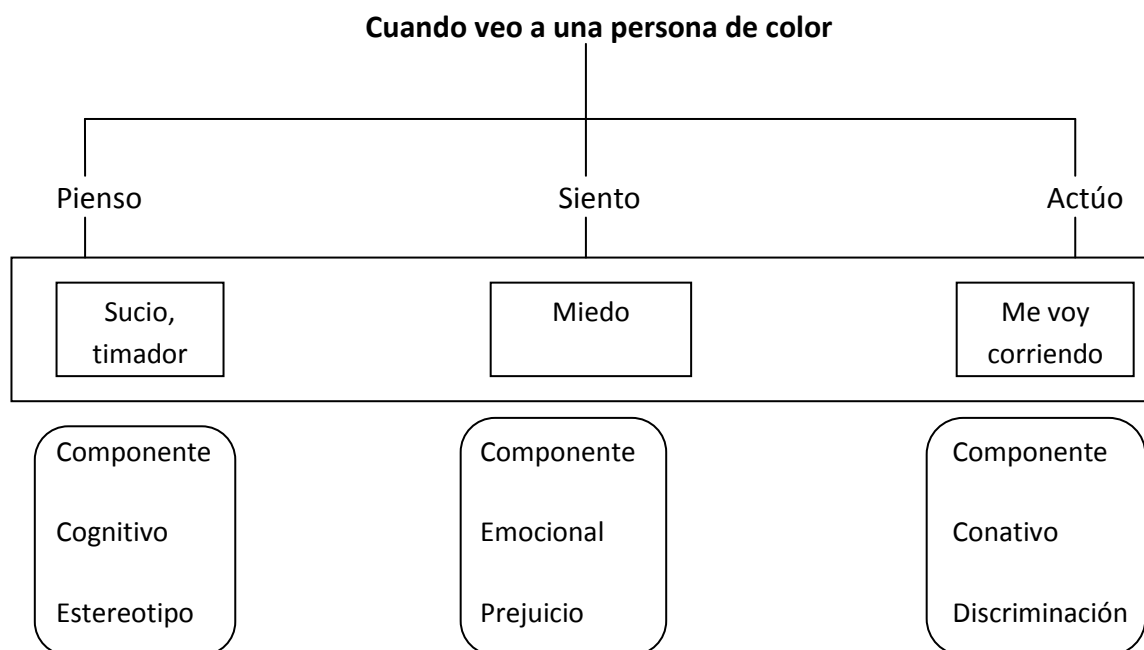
**Cuando veo a una persona de color**

Pienso

Siento

Actúo

Sucio, timador

Miedo

Me voy corriendo

Componente

Cognitivo

Estereotipo

Componente

Emocional

Prejuicio

Componente

Conativo

Discriminación